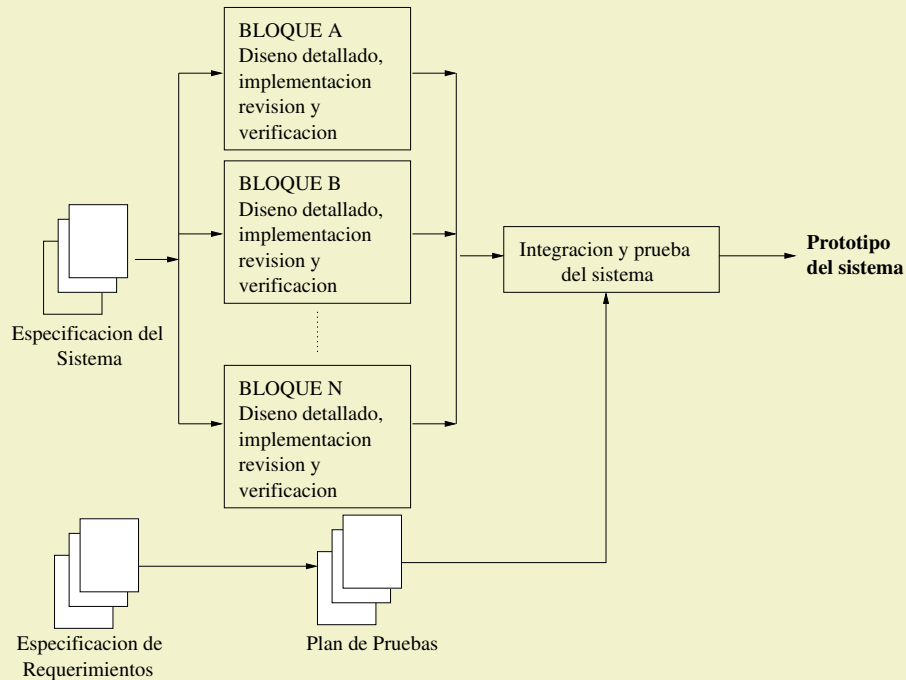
BLOQUE A
Diseno detallado, implementacion revision y verificacion

BLOQUE B
Diseno detallado, implementacion revision y verificacion

BLOQUE N
Diseno detallado, implementacion revision y verificacion

Especificacion del Sistema

Integracion y prueba del sistema

**Prototipo del sistema**

Especificacion de Requerimientos

Plan de Pruebas